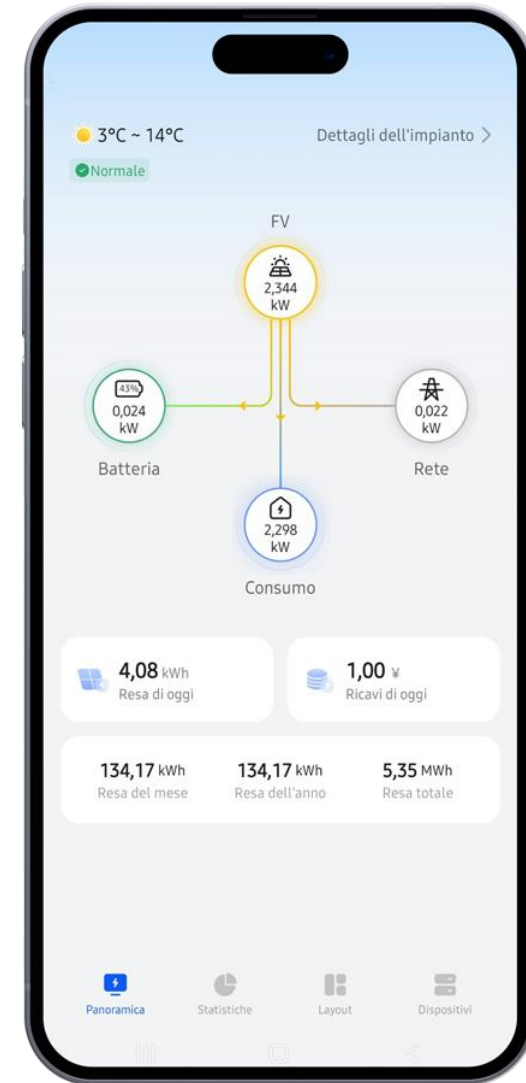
3°C ~ 14°C
Dettagli dell'impianto >
Normale

FV
2,344 kW

43%
0,024 kW
Batteria

0,022 kW
Rete

2,298 kW
Consumo

4,08 kWh
Resa di oggi

1,00 ¥
Ricavi di oggi

134,17 kWh
Resa del mese

134,17 kWh
Resa dell'anno

5,35 MWh
Resa totale

Panoramica
Statistiche
Layout
Dispositivi